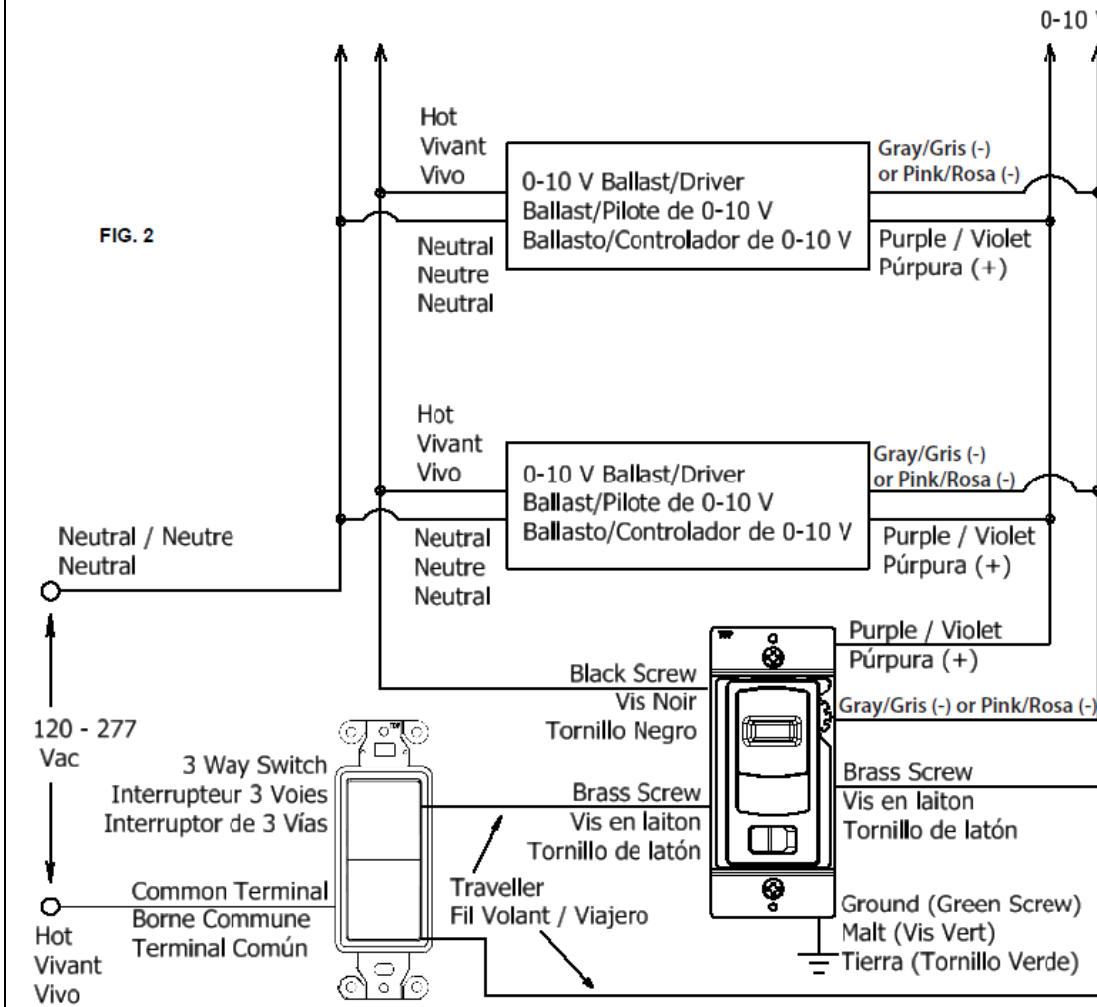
0-10 V

FIG. 2

Hot
Vivant
Vivo

0-10 V Ballast/Driver
Ballast/Pilote de 0-10 V
Ballasto/Controlador de 0-10 V

Gray/Gris (-)
or Pink/Rosa (-)

Purple / Violet
Púrpura (+)

Neutral
Neutre
Neutral

Hot
Vivant
Vivo

0-10 V Ballast/Driver
Ballast/Pilote de 0-10 V
Ballasto/Controlador de 0-10 V

Gray/Gris (-)
or Pink/Rosa (-)

Purple / Violet
Púrpura (+)

Neutral / Neutre
Neutral

Neutral
Neutre
Neutral

Purple / Violet
Púrpura (+)

Black Screw
Vis Noir
Tornillo Negro

Gray/Gris (-) or Pink/Rosa (-)

120 - 277
Vac

3 Way Switch
Interrupteur 3 Voies
Interruptor de 3 Vías

Brass Screw
Vis en laiton
Tornillo de latón

Brass Screw
Vis en laiton
Tornillo de latón

Common Terminal
Borne Commune
Terminal Común

Traveller
Fil Volant / Viajero

Ground (Green Screw)
Malt (Vis Vert)
Tierra (Tornillo Verde)

Hot
Vivant
Vivo